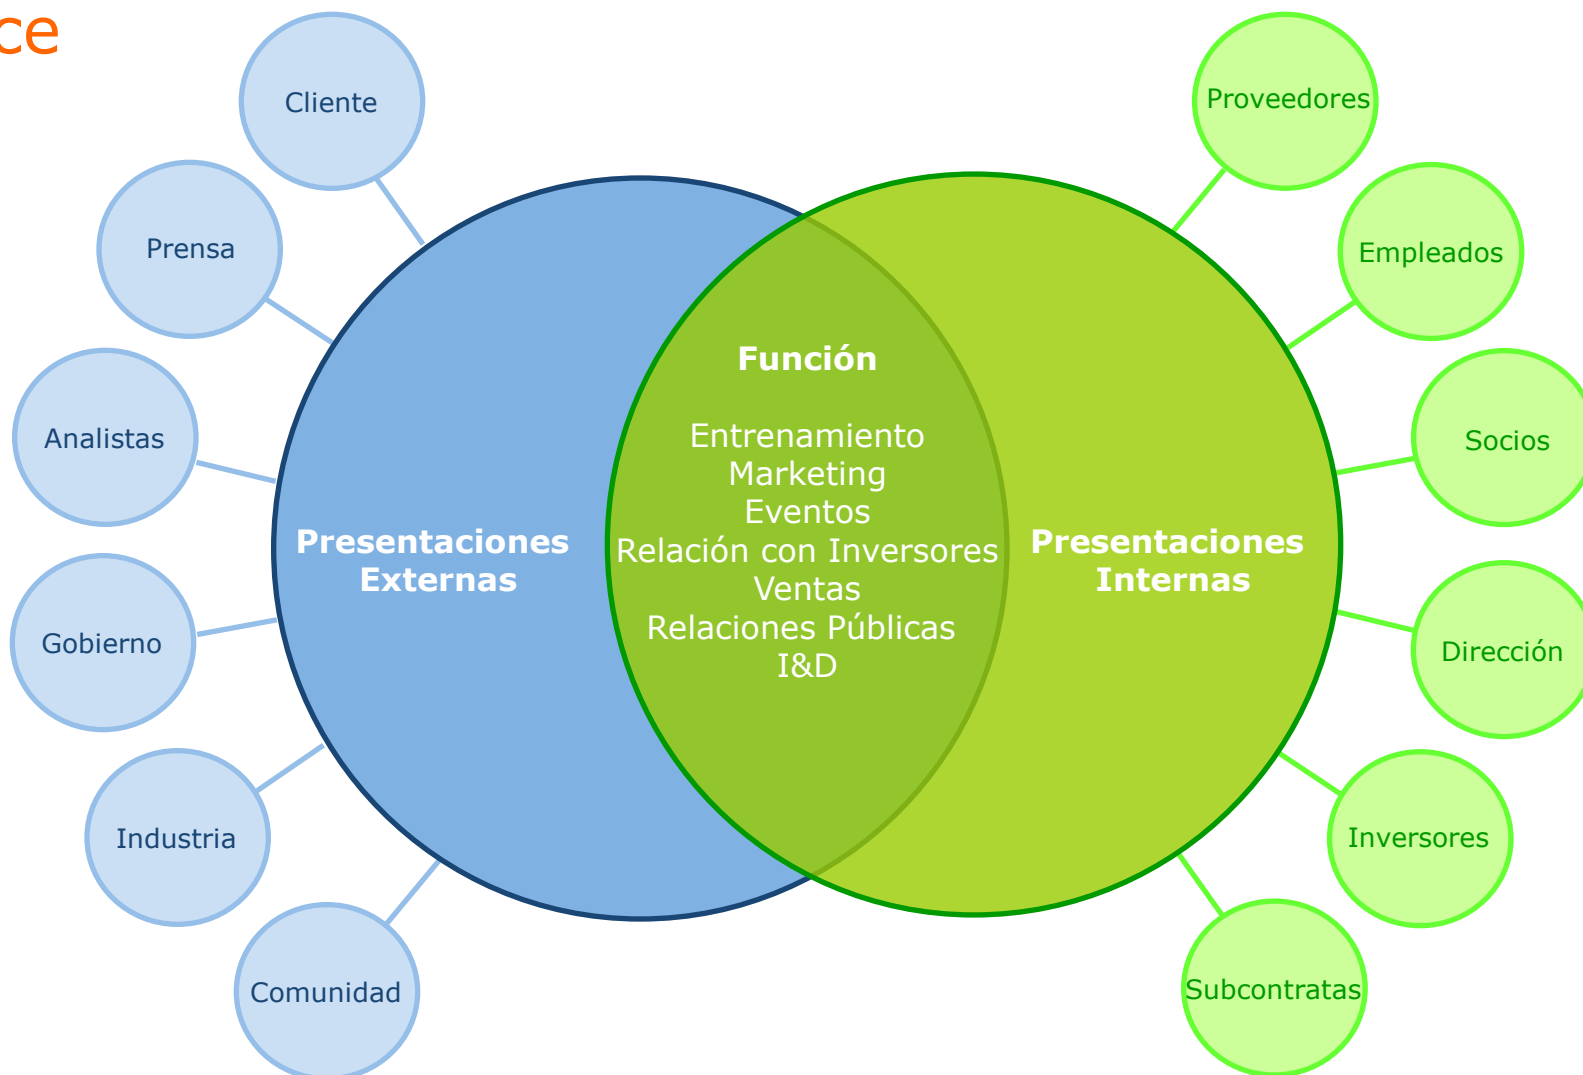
ce

Cliente
Prensa
Analistas
Gobierno
Industria
Comunidad

Presentaciones Externas

Función

Entrenamiento
Marketing
Eventos
Relación con Inversores
Ventas
Relaciones Públicas
I&D

Presentaciones Internas

Proveedores
Empleados
Socios
Dirección
Inversores
Subcontratas